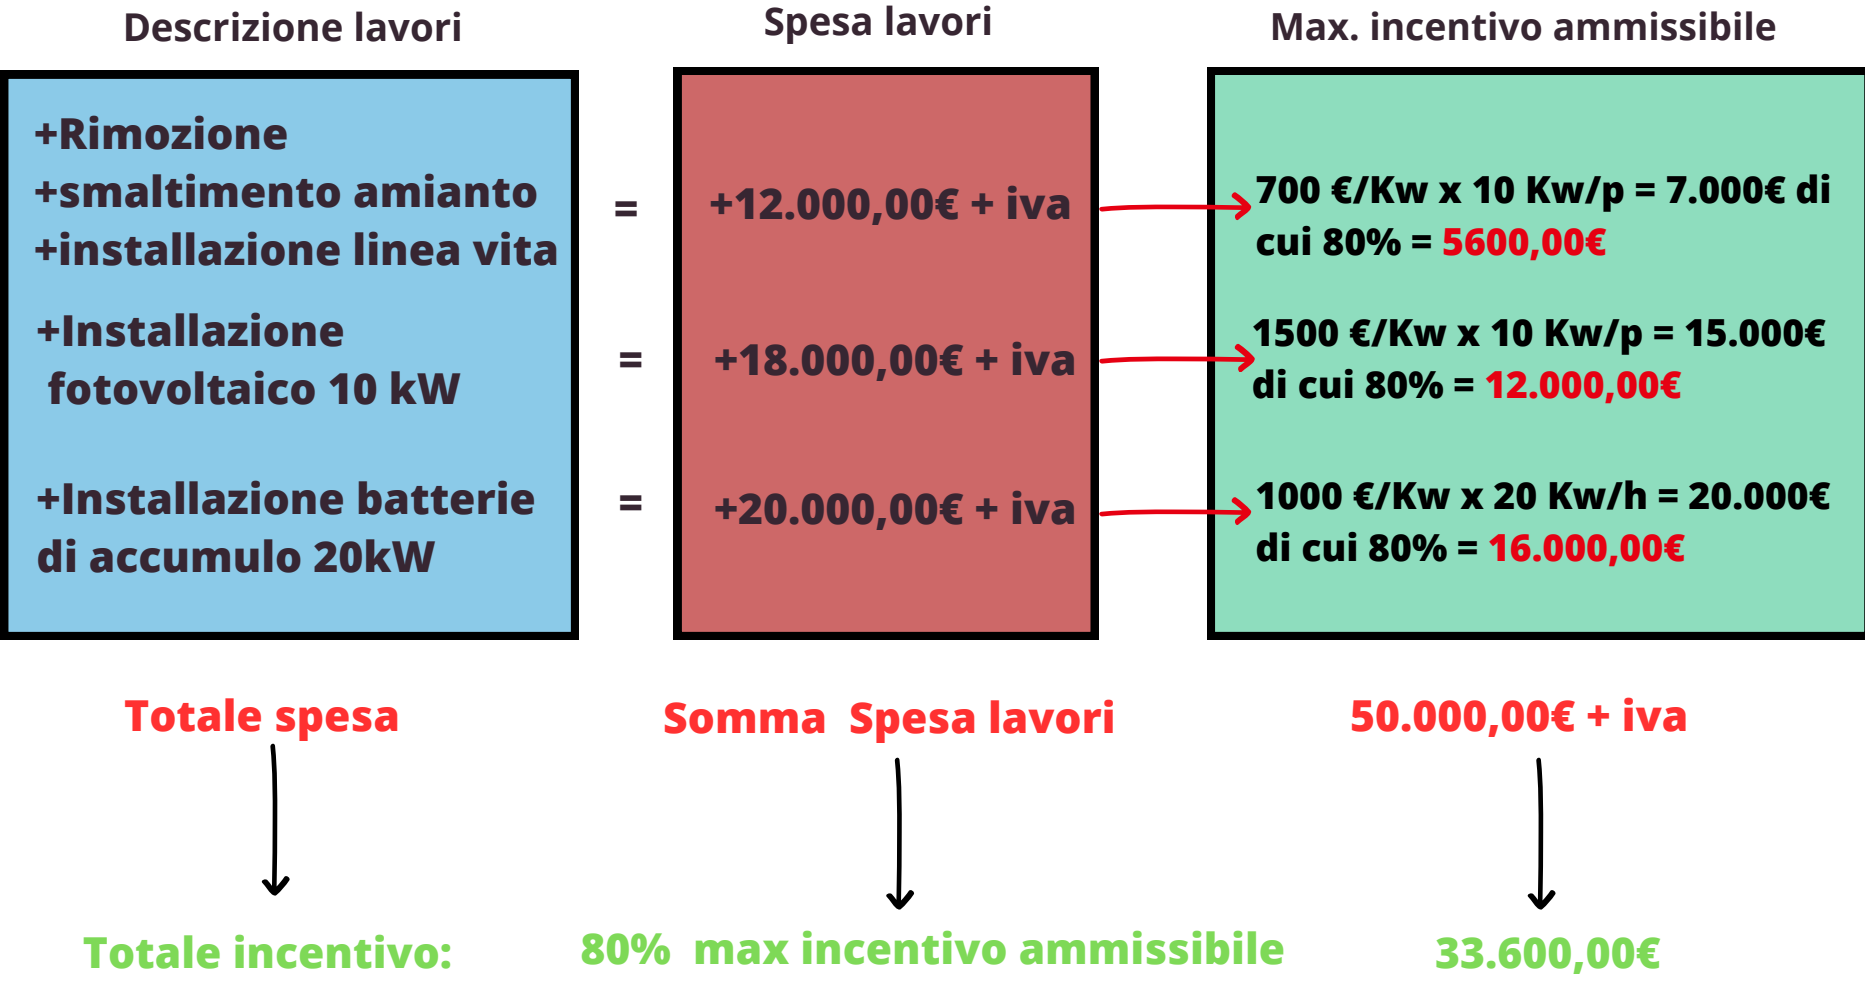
Descrizione lavori

Spesa lavori

Max. incentivo ammissibile

+Rimozione
+smaltimento amianto
+installazione linea vita

=

+12.000,00€ + iva

700 €/Kw x 10 Kw/p = 7.000€ di cui 80% = 5600,00€

+Installazione
fotovoltaico 10 kW

=

+18.000,00€ + iva

1500 €/Kw x 10 Kw/p = 15.000€ di cui 80% = 12.000,00€

+Installazione batterie di accumulo 20kW

=

+20.000,00€ + iva

1000 €/Kw x 20 Kw/h = 20.000€ di cui 80% = 16.000,00€

Totale spesa

Somma Spesa lavori

50.000,00€ + iva

Totale incentivo:

80% max incentivo ammissibile

33.600,00€